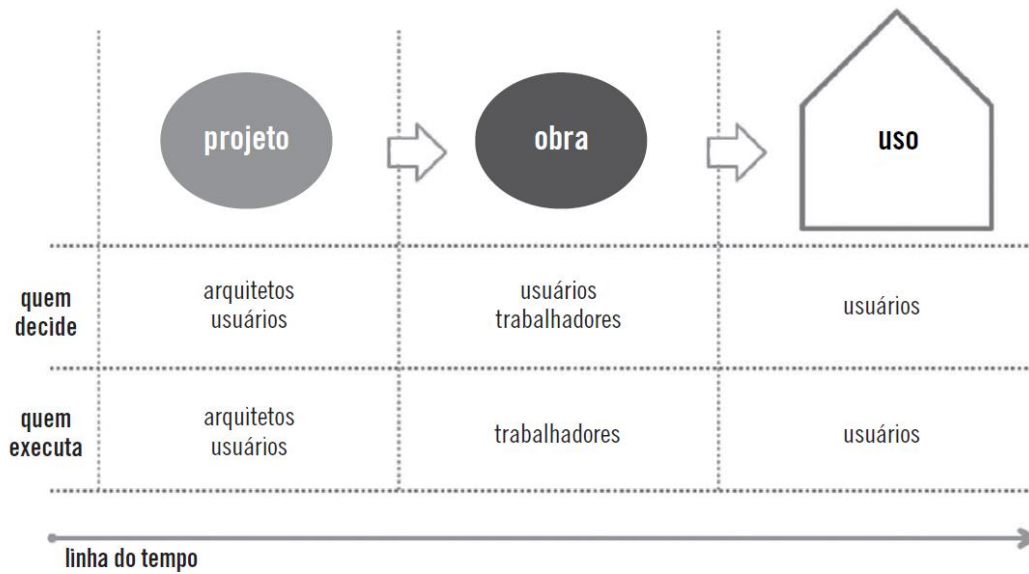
| | projeto | obra | uso |
|---|---|---|---|
| quem decide | arquitetos usuários | usuários trabalhadores | usuários |
| quem executa | arquitetos usuários | trabalhadores | usuários |

linha do tempo